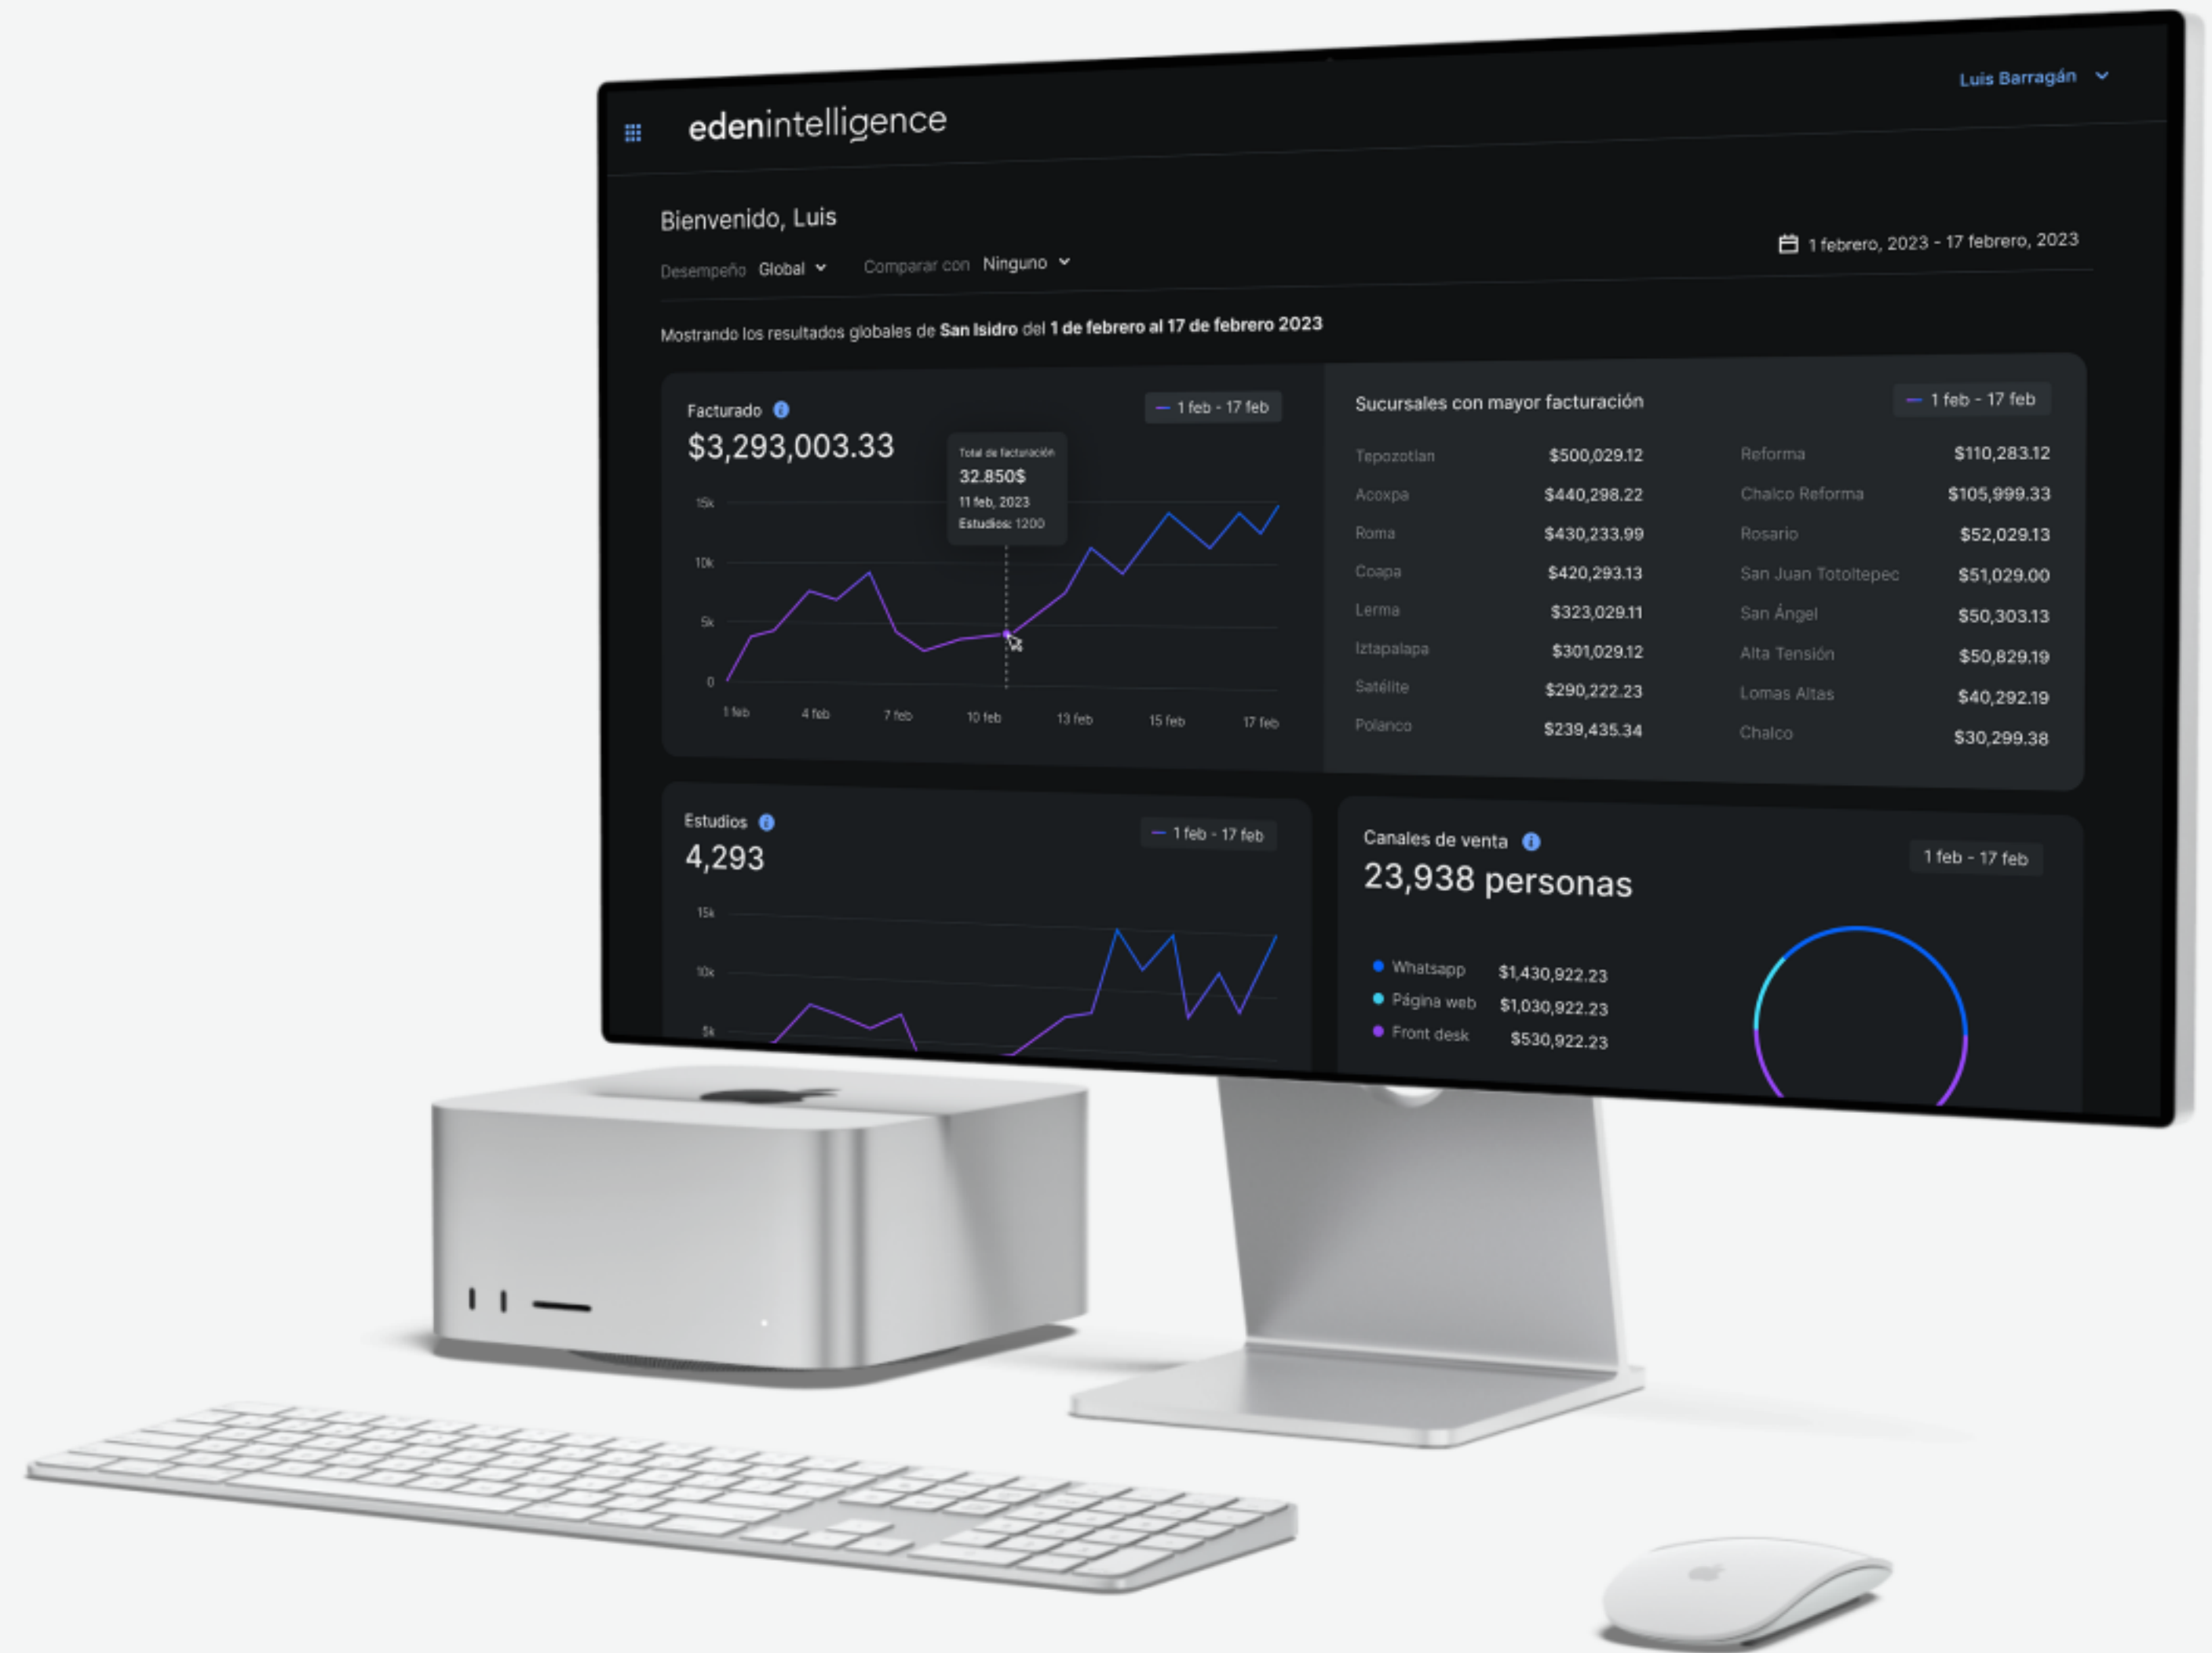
edenintelligence

Luis Barragán

Bienvenido, Luis

Desempeño Global

Comparar con Ninguno

1 febrero, 2023 - 17 febrero, 2023

Mostrando los resultados globales de San Isidro del 1 de febrero al 17 de febrero 2023

Facturado

$3,293,003.33

1 feb - 17 feb

Total de facturación
32.850$
11 feb, 2023
Estudios: 1200

15k
10k
5k
0

1 feb 4 feb 7 feb 10 feb 13 feb 15 feb 17 feb

Sucursales con mayor facturación

1 feb - 17 feb

| Tepozotlan | $500,029.12 | Reforma | $110,283.12 |
|---|---|---|---|
| Acoxpa | $440,298.22 | Chalco Reforma | $105,999.33 |
| Roma | $430,233.99 | Rosario | $52,029.13 |
| Coapa | $420,293.13 | San Juan Totoltepec | $51,029.00 |
| Lerma | $323,029.11 | San Ángel | $50,303.13 |
| Iztapalapa | $301,029.12 | Alta Tensión | $50,829.19 |
| Satélite | $290,222.23 | Lomas Altas | $40,292.19 |
| Polanco | $239,435.34 | Chalco | $30,299.38 |

Estudios

4,293

1 feb - 17 feb

15k
10k
5k

Canales de venta

23,938 personas

1 feb - 17 feb

Whatsapp $1,430,922.23
Página web $1,030,922.23
Front desk $530,922.23